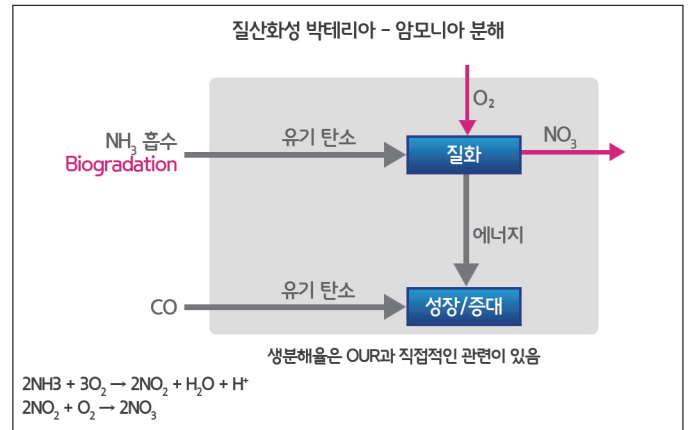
질산화성 박테리아 - 암모니아 분해

$O_2$

$NH_3$ 흡수
Biogradation

유기 탄소

질화

$NO_3$

에너지

CO

유기 탄소

성장/증대

생분해율은 OUR과 직접적인 관련이 있음

2NH3 + $3O_2 \rightarrow 2NO_2 + H_2O + H^+$
$2NO_2 + O_2 \rightarrow 2NO_3$